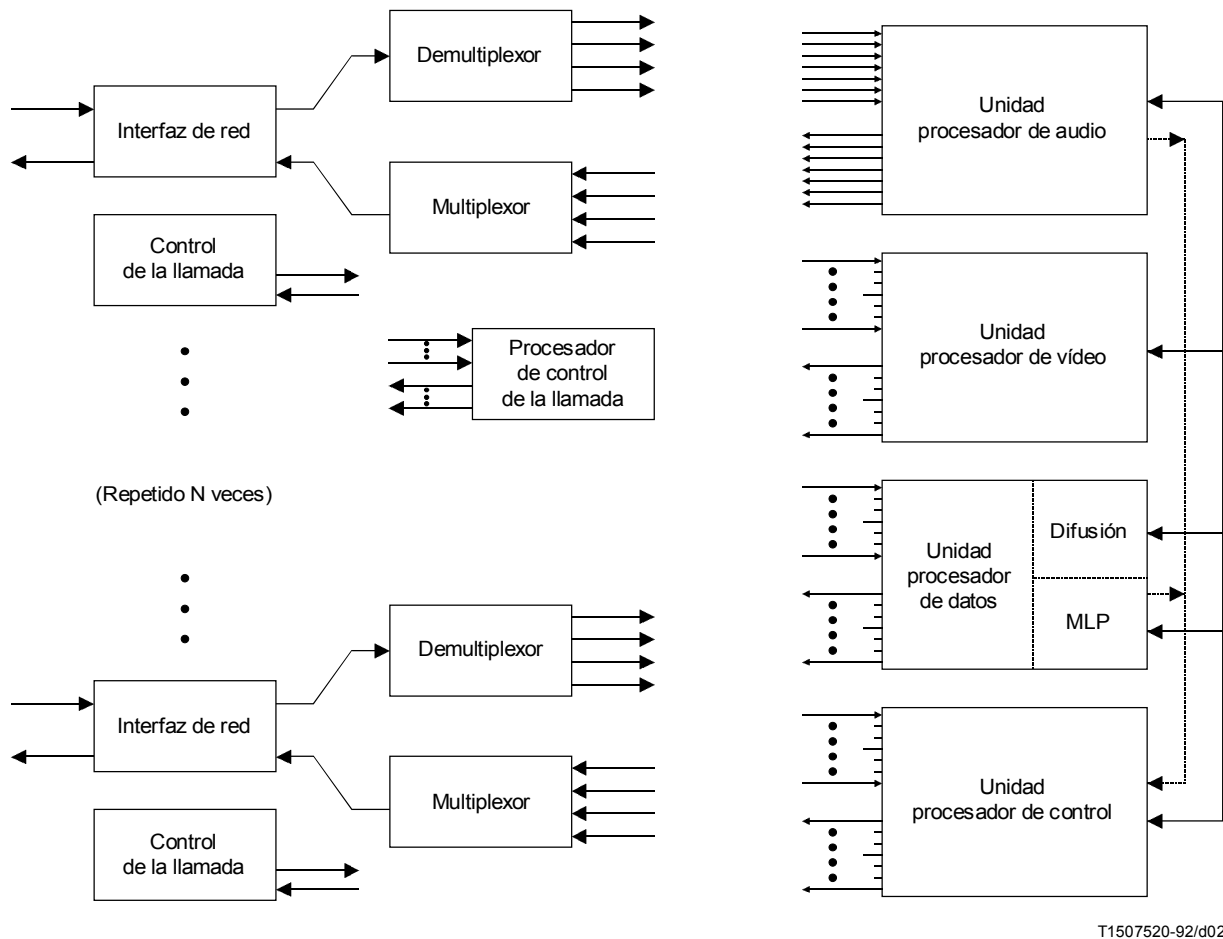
Demultiplexor

Interfaz de red

Multiplexor

Control de la llamada

Procesador de control de la llamada

(Repetido N veces)

Demultiplexor

Interfaz de red

Multiplexor

Control de la llamada

Unidad procesador de audio

Unidad procesador de vídeo

Unidad procesador de datos

Difusión

MLP

Unidad procesador de control

T1507520-92/d02